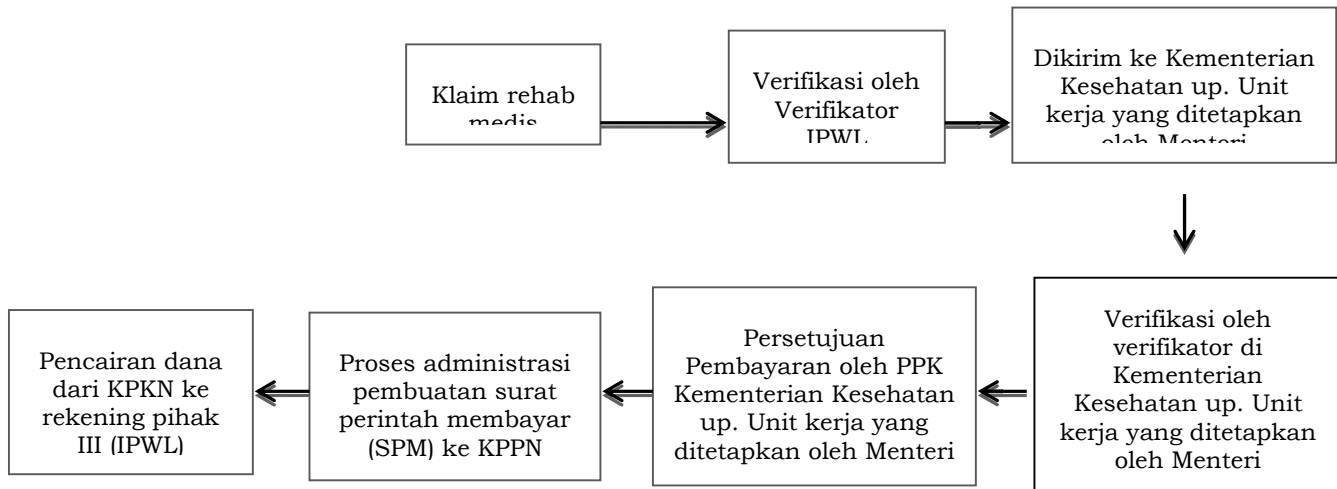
Klaim rehab medis

Verifikasi oleh Verifikator IPWL

Dikirim ke Kementerian Kesehatan up. Unit kerja yang ditetapkan oleh Menteri

Verifikasi oleh verifikator di Kementerian Kesehatan up. Unit kerja yang ditetapkan oleh Menteri

Persetujuan Pembayaran oleh PPK Kementerian Kesehatan up. Unit kerja yang ditetapkan oleh Menteri

Proses administrasi pembuatan surat perintah membayar (SPM) ke KPPN

Pencairan dana dari KPKN ke rekening pihak III (IPWL)